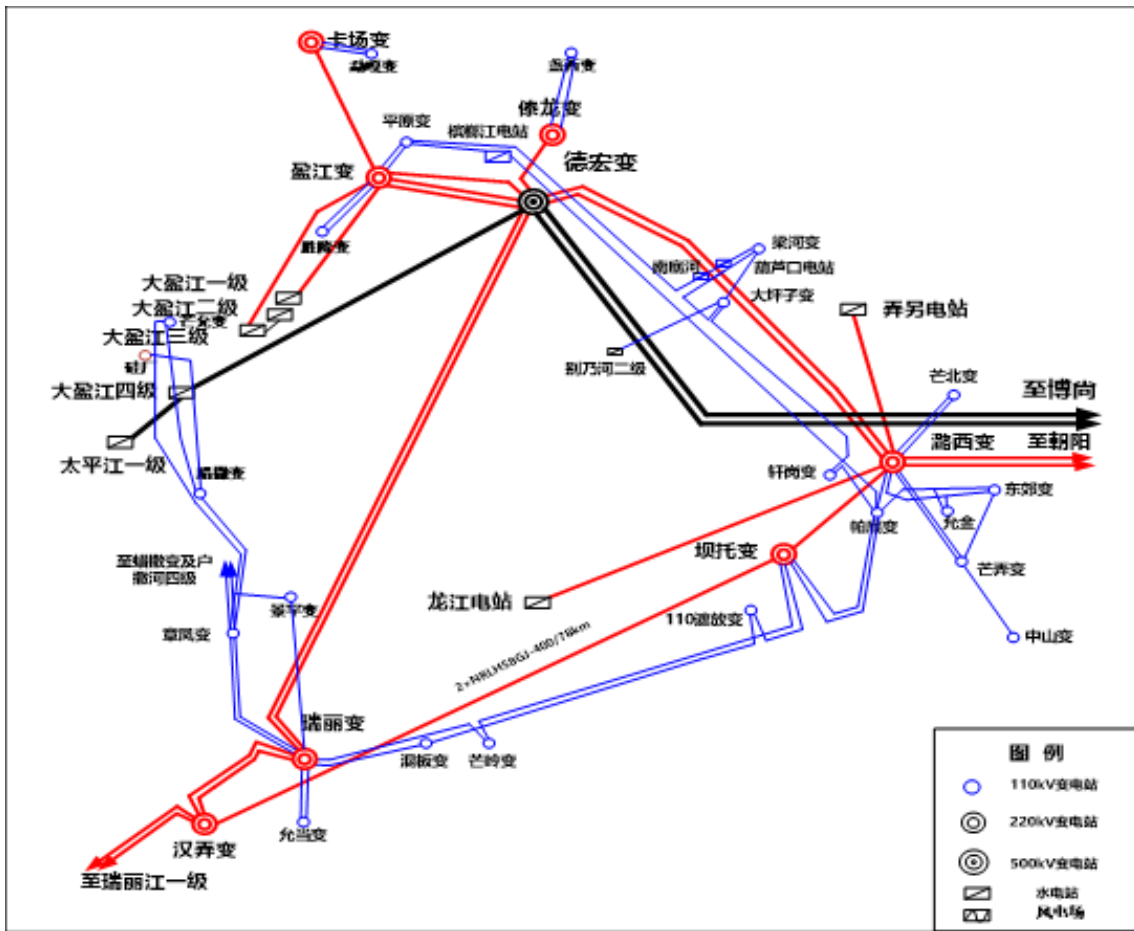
卡场变
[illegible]变
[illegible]变
傣龙变
平原变
槟榔江电站
德宏变
盈江变
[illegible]变
梁河变
南底河
葫芦口电站
大坪子变
弄另电站
大盈江一级
大盈江二级
大盈江三级
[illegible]变
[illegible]
大盈江四级
勐乃河二级
芒北变
至博尚
太平江一级
潞西变
至朝阳
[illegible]变
轩岗变
东郊变
帕底变
允金
坝托变
芒弄变
至蛳墩变及户撒河四级
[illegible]变
龙江电站
110遮放变
章凤变
中山变
2×NRLH58GJ-400/78km
瑞丽变
图 例
110kV变电站
220kV变电站
500kV变电站
水电站
风电场
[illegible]变
芒岭变
允当变
汉弄变
至瑞丽江一级